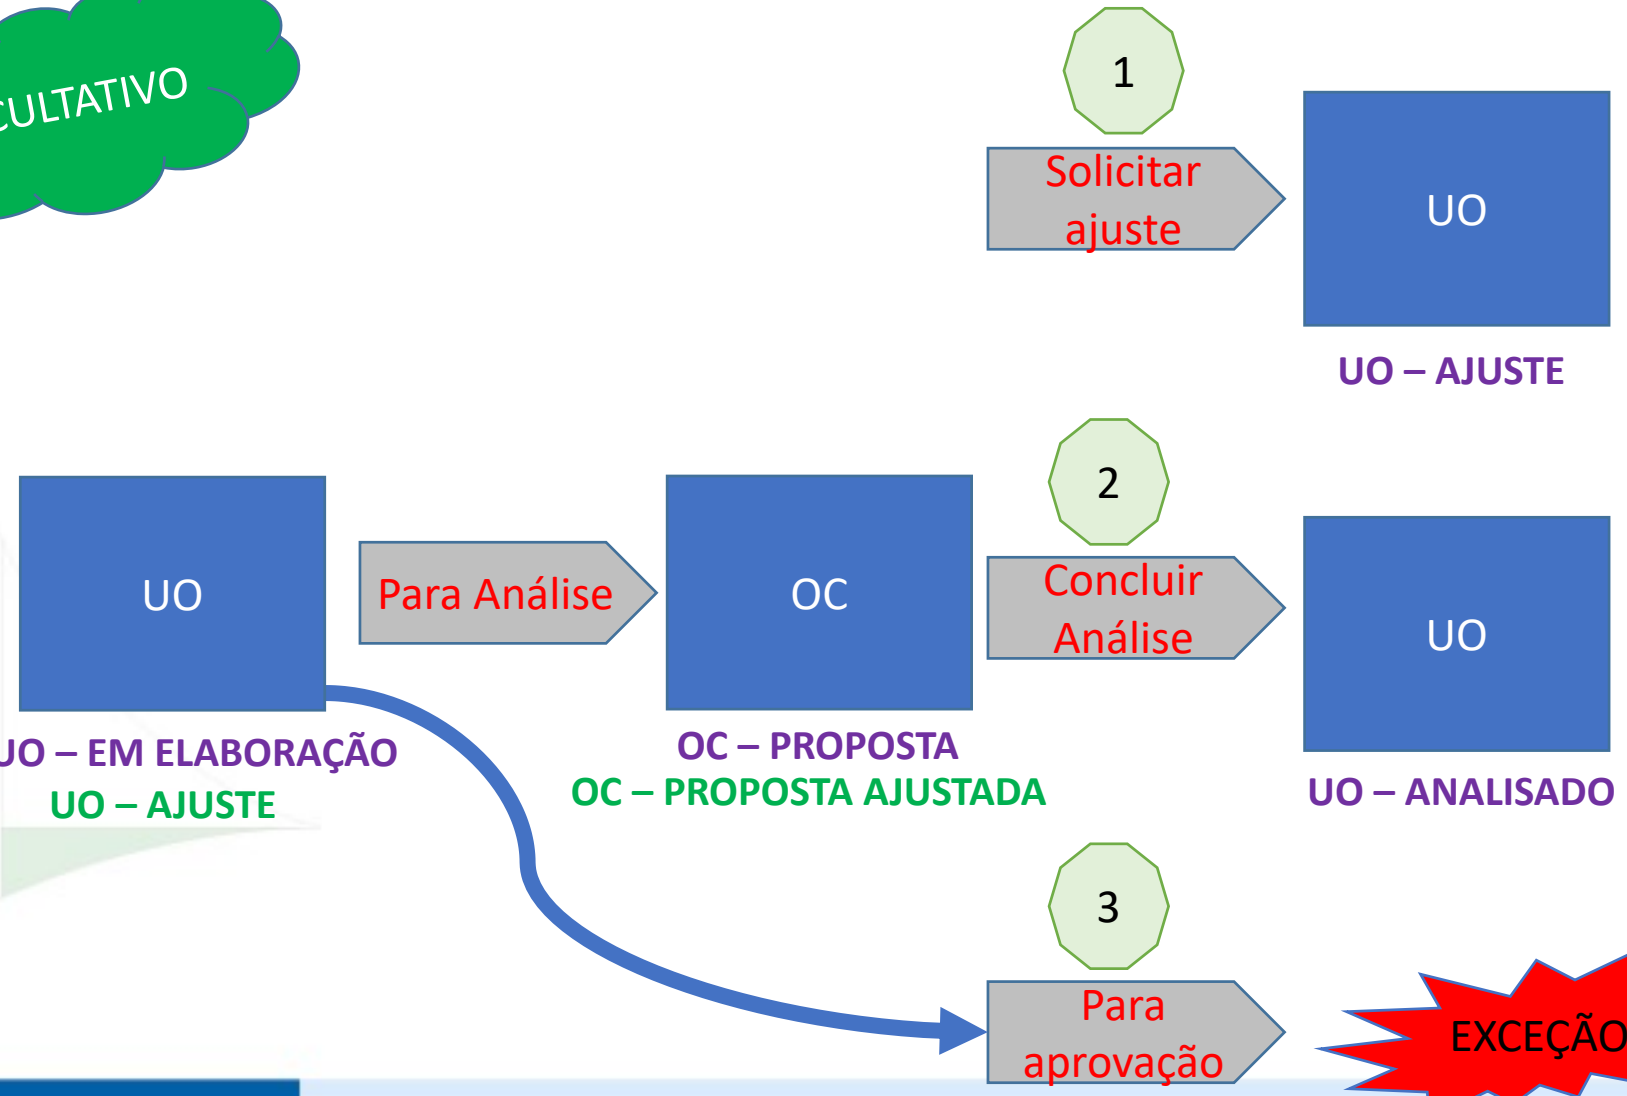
CULTATIVO

1

Solicitar ajuste

UO

UO – AJUSTE

2

UO

Para Análise

OC

Concluir Análise

UO

JO – EM ELABORAÇÃO
UO – AJUSTE

OC – PROPOSTA
OC – PROPOSTA AJUSTADA

UO – ANALISADO

3

Para aprovação

EXCEÇÃO